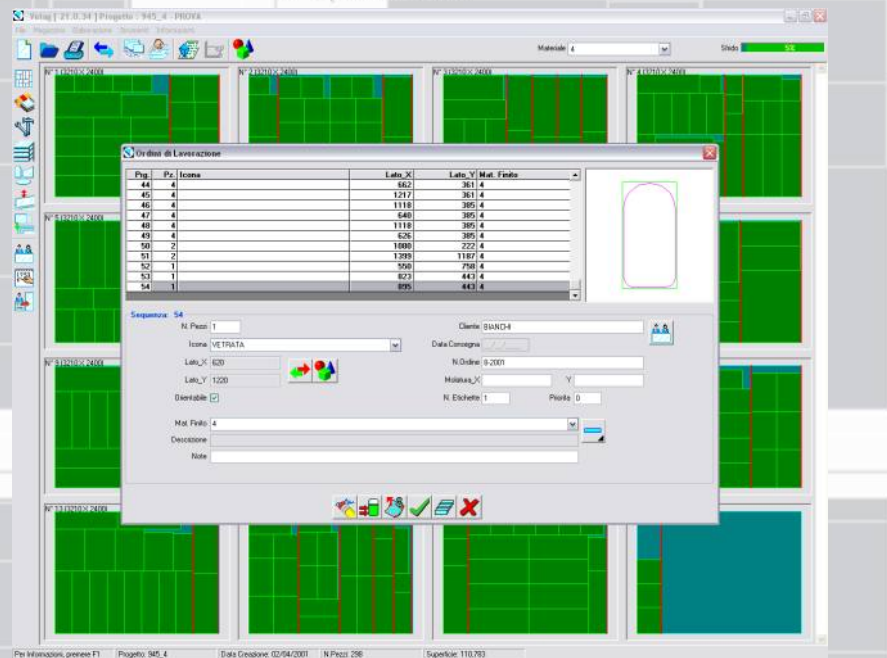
Vetag [ 21.0.34 ] Progetto : 945_4 - PROVA

File Progetto Elaborazioni Strumenti Informazioni

Materiale 4

Sfrido 5%

N° 1 (3210 X 2400)

N° 2 (3210 X 2400)

N° 3 (3210 X 2400)

N° 4 (3210 X 2400)

N° 5 (3210 X 2400)

N° 9 (3210 X 2400)

N° 13 (3210 X 2400)

Ordini di Lavorazione

| Prg. | Pz. | Icona | Lato_X | Lato_Y | Mat. Finito |
|---|---|---|---|---|---|
| 44 | 4 | | 662 | 361 | 4 |
| 45 | 4 | | 1217 | 361 | 4 |
| 46 | 4 | | 1118 | 385 | 4 |
| 47 | 4 | | 640 | 385 | 4 |
| 48 | 4 | | 1118 | 385 | 4 |
| 49 | 4 | | 626 | 385 | 4 |
| 50 | 2 | | 1080 | 222 | 4 |
| 51 | 2 | | 1399 | 1187 | 4 |
| 52 | 1 | | 550 | 758 | 4 |
| 53 | 1 | | 823 | 443 | 4 |
| 54 | 1 | | 895 | 443 | 4 |

Sequenza: 54

N. Pezzi 1

Icona VETRATA

Lato_X 620

Lato_Y 1220

Orientabile

Cliente BIANCHI

Data Consegna / /

N.Ordine 0-2001

Molatura_X

Y

N. Etichette 1

Priorità 0

Mat. Finito 4

Descrizione

Note

Per Informazioni, premere F1 | Progetto: 945_4 | Data Creazione: 02/04/2001 | N.Pezzi: 298 | Superficie: 110,783